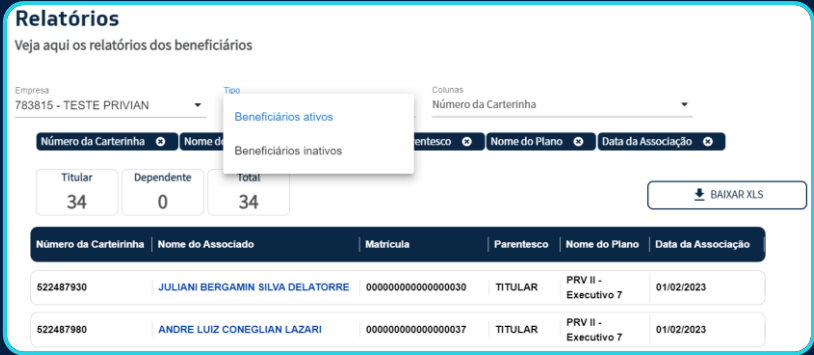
Relatórios

Veja aqui os relatórios dos beneficiários

Empresa
783815 - TESTE PRIVIAN

Tipo

Beneficiários ativos

Beneficiários inativos

Colunas
Número da Carteirinha

Número da Carteirinha ⊗ Nome d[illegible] Parentesco ⊗ Nome do Plano ⊗ Data da Associação ⊗

| Titular | Dependente | Total |
|---|---|---|
| 34 | 0 | 34 |

BAIXAR XLS

| Número da Carteirinha | Nome do Associado | Matrícula | Parentesco | Nome do Plano | Data da Associação |
|---|---|---|---|---|---|
| 522487930 | JULIANI BERGAMIN SILVA DELATORRE | 000000000000000030 | TITULAR | PRV II - Executivo 7 | 01/02/2023 |
| 522487980 | ANDRE LUIZ CONEGLIAN LAZARI | 000000000000000037 | TITULAR | PRV II - Executivo 7 | 01/02/2023 |